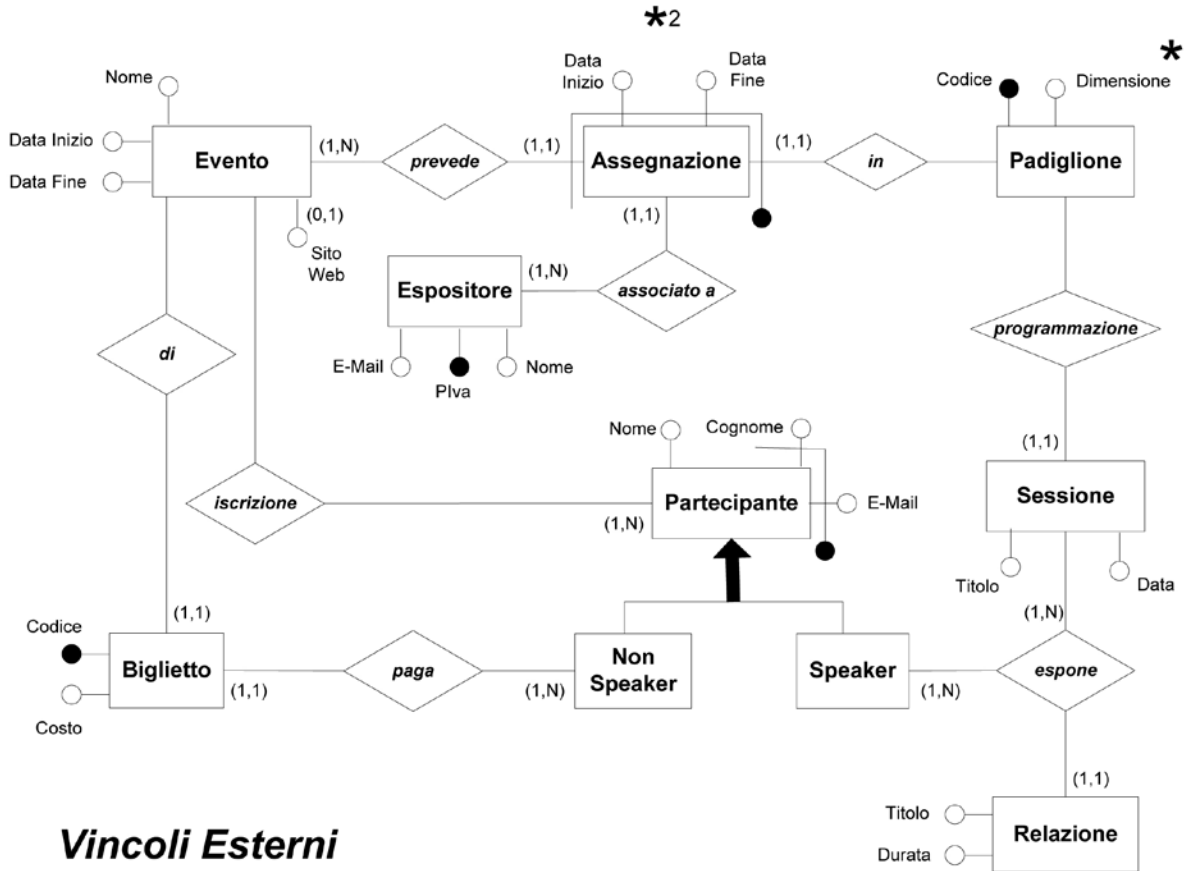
*2

*

Nome

Data Inizio

Data Fine

Evento

(1,N)

prevede

(1,1)

Data Inizio

Data Fine

Assegnazione

(1,1)

in

Codice

Dimensione

Padiglione

(0,1)

Sito Web

(1,1)

Espositore

(1,N)

associato a

E-Mail

PIva

Nome

programmazione

di

Nome

Cognome

(1,1)

iscrizione

Partecipante

E-Mail

(1,N)

Sessione

Titolo

Data

(1,N)

(1,1)

Codice

Biglietto

(1,1)

paga

(1,N)

Non Speaker

Speaker

(1,N)

espone

Costo

(1,1)

Titolo

Durata

Relazione

Vincoli Esterni